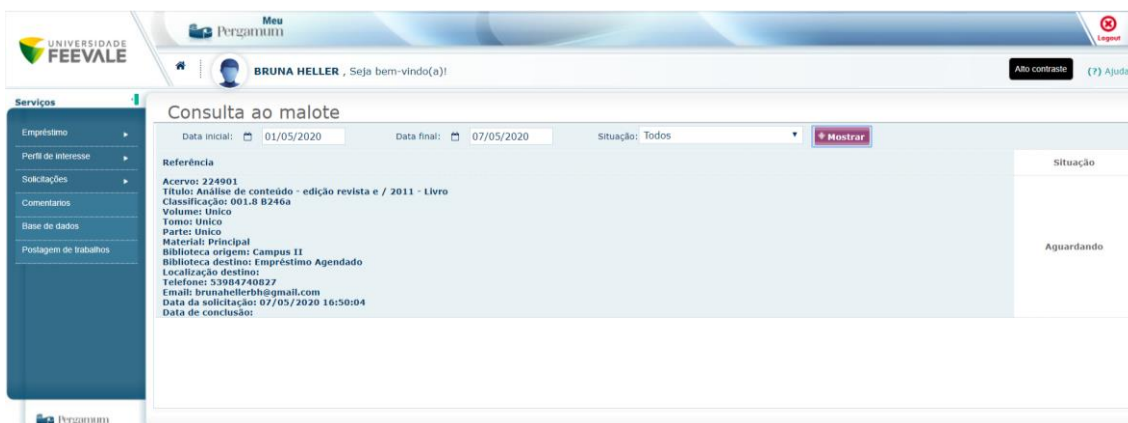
UNIVERSIDADE FEEVALE

Meu Pergamum

Logout

BRUNA HELLER , Seja bem-vindo(a)!

Alto contraste

(?) Ajuda

Serviços

Empréstimo

Perfil de interesse

Solicitações

Comentarios

Base de dados

Postagem de trabalhos

Pergamum

Consulta ao malote

Data inicial: 01/05/2020

Data final: 07/05/2020

Situação: Todos

+ Mostrar

| Referência | Situação |
|---|---|
| Acervo: 224901<br>Título: Análise de conteúdo - edição revista e / 2011 - Livro<br>Classificação: 001.8 B246a<br>Volume: Unico<br>Tomo: Unico<br>Parte: Unico<br>Material: Principal<br>Biblioteca origem: Campus II<br>Biblioteca destino: Empréstimo Agendado<br>Localização destino:<br>Telefone: 53984740827<br>Email: brunahellerbh@gmail.com<br>Data da solicitação: 07/05/2020 16:50:04<br>Data de conclusão: | Aguardando |